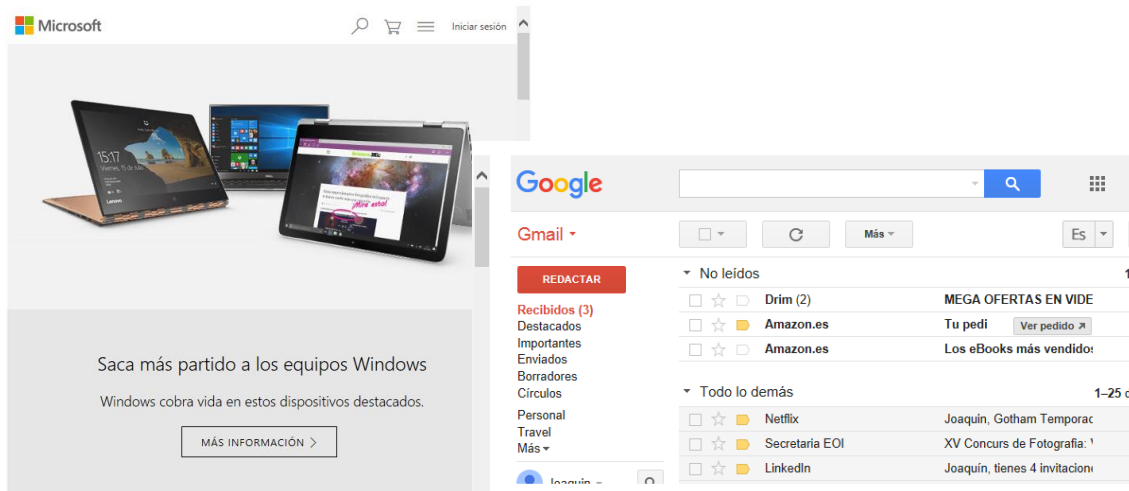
Microsoft

Iniciar sesión

15:17
Viernes, 15 de julio

¡Mira esto!

Saca más partido a los equipos Windows

Windows cobra vida en estos dispositivos destacados.

MÁS INFORMACIÓN >

Google

Gmail ▾

Más ▾

Es

REDACTAR

Recibidos (3)
Destacados
Importantes
Enviados
Borradores
Círculos

Personal
Travel
Más ▾

Joaquín ▾

▾ No leídos

1

| | |
|---|---|
| Drim (2) | MEGA OFERTAS EN VIDE |
| Amazon.es | Tu pedi Ver pedido ↗ |
| Amazon.es | Los eBooks más vendidos |

▾ Todo lo demás

1–25 d

| | |
|---|---|
| Netflix | Joaquín, Gotham Temporac |
| Secretaria EOI | XV Concurs de Fotografia: |
| LinkedIn | Joaquín, tienes 4 invitacion |